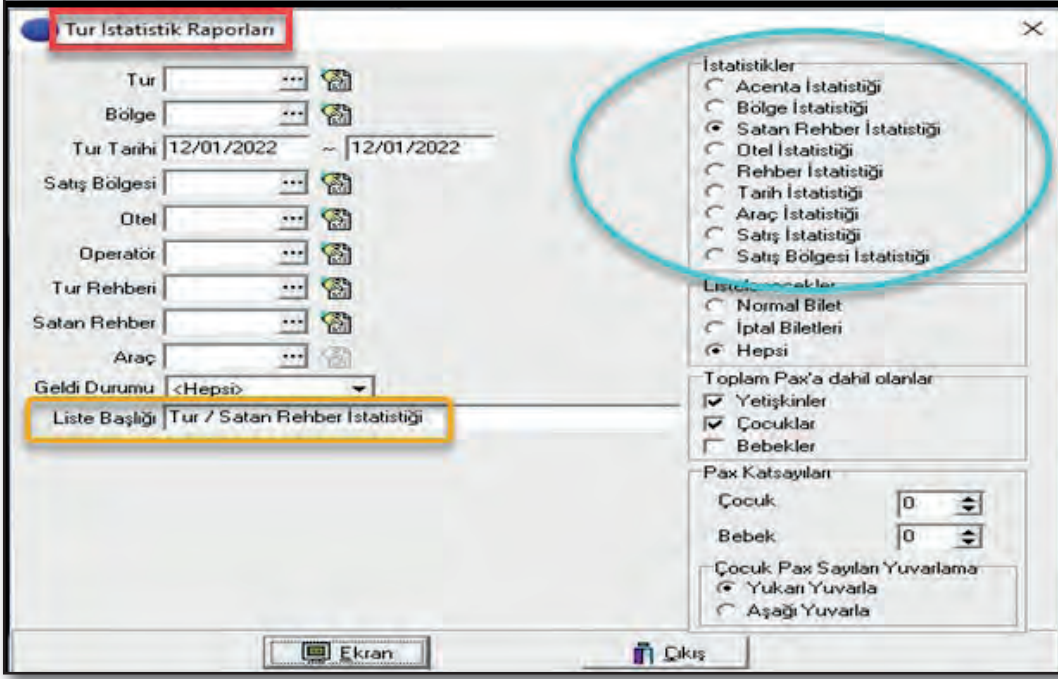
Tur İstatistik Raporları

×

Tur

Bölge

Tur Tarihi 12/01/2022 ~ 12/01/2022

Satış Bölgesi

Otel

Operatör

Tur Rehberi

Satan Rehber

Araç

Geldi Durumu <Hepsi>

Liste Başlığı Tur / Satan Rehber İstatistiği

İstatistikler
Acenta İstatistiği
Bölge İstatistiği
Satan Rehber İstatistiği
Otel İstatistiği
Rehber İstatistiği
Tarih İstatistiği
Araç İstatistiği
Satış İstatistiği
Satış Bölgesi İstatistiği

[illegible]
Normal Bilet
İptal Biletleri
Hepsi

Toplam Pax'a dahil olanlar
Yetişkinler
Çocuklar
Bebekler

Pax Katsayıları
Çocuk 0
Bebek 0

Çocuk Pax Sayıları Yuvarlama
Yukarı Yuvarla
Aşağı Yuvarla

Ekran

Çıkış